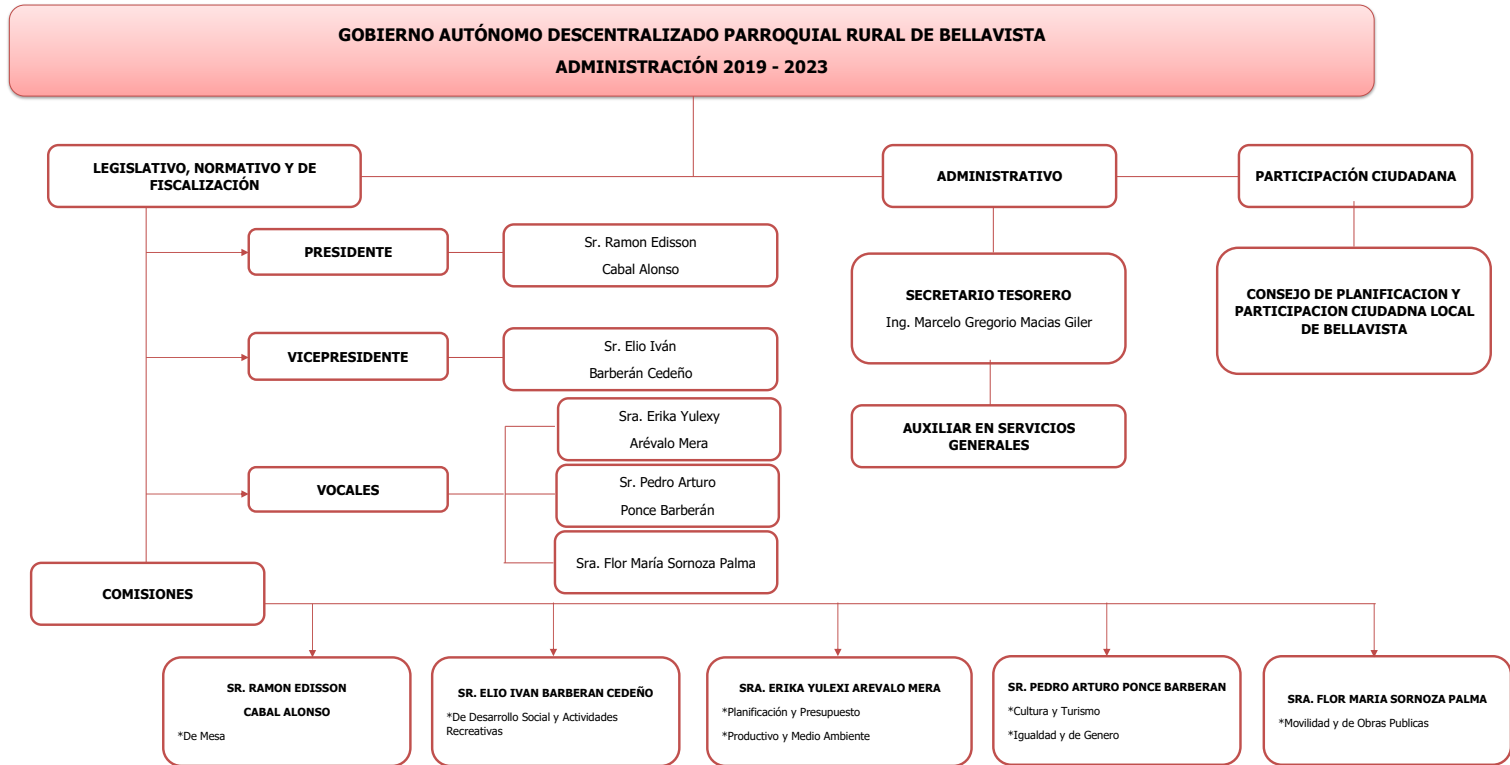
GOBIERNO AUTÓNOMO DESCENTRALIZADO PARROQUIAL RURAL DE BELLAVISTA
ADMINISTRACIÓN 2019 - 2023

LEGISLATIVO, NORMATIVO Y DE FISCALIZACIÓN

ADMINISTRATIVO

PARTICIPACIÓN CIUDADANA

PRESIDENTE

Sr. Ramon Edisson Cabal Alonso

VICEPRESIDENTE

Sr. Elio Iván Barberán Cedeño

VOCALES

Sra. Erika Yulexy Arévalo Mera

Sr. Pedro Arturo Ponce Barberán

Sra. Flor María Sornoza Palma

SECRETARIO TESORERO
Ing. Marcelo Gregorio Macias Giler

AUXILIAR EN SERVICIOS GENERALES

CONSEJO DE PLANIFICACION Y PARTICIPACION CIUDADNA LOCAL DE BELLAVISTA

COMISIONES

SR. RAMON EDISSON CABAL ALONSO
*De Mesa

SR. ELIO IVAN BARBERAN CEDEÑO
*De Desarrollo Social y Actividades Recreativas

SRA. ERIKA YULEXI AREVALO MERA
*Planificación y Presupuesto
*Productivo y Medio Ambiente

SR. PEDRO ARTURO PONCE BARBERAN
*Cultura y Turismo
*Igualdad y de Genero

SRA. FLOR MARIA SORNOZA PALMA
*Movilidad y de Obras Publicas